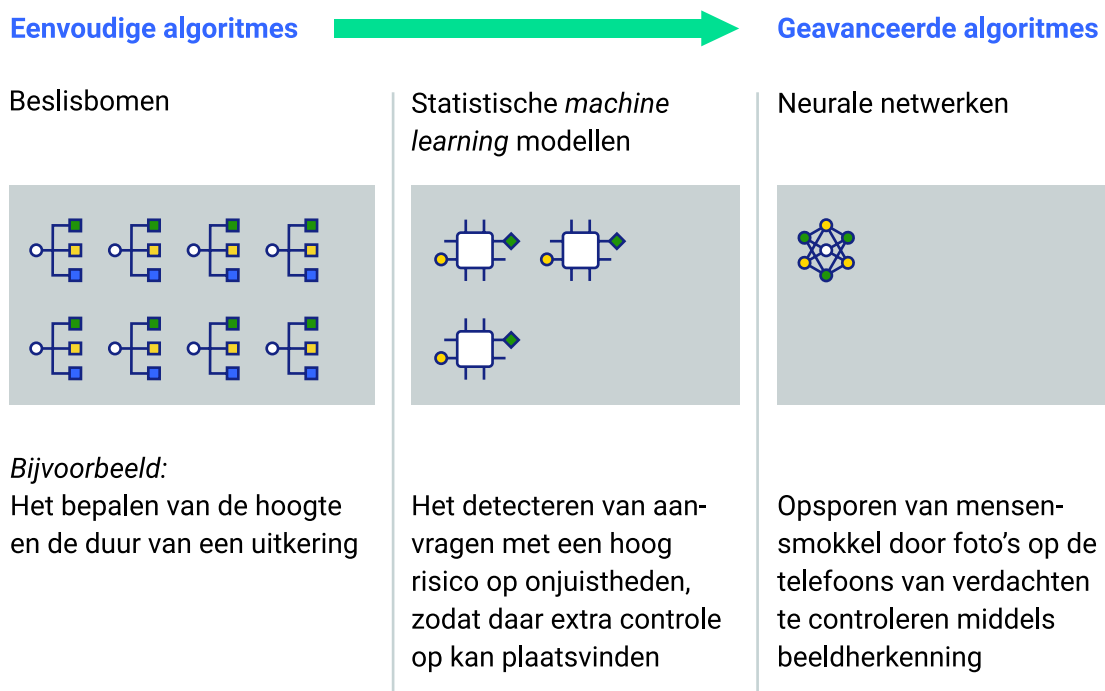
Eenvoudige algoritmes

Geavanceerde algoritmes

Beslisbomen

Statistische *machine learning* modellen

Neurale netwerken

*Bijvoorbeeld:*
Het bepalen van de hoogte en de duur van een uitkering

Het detecteren van aanvragen met een hoog risico op onjuistheden, zodat daar extra controle op kan plaatsvinden

Opsporen van mensensmokkel door foto's op de telefoons van verdachten te controleren middels beeldherkenning